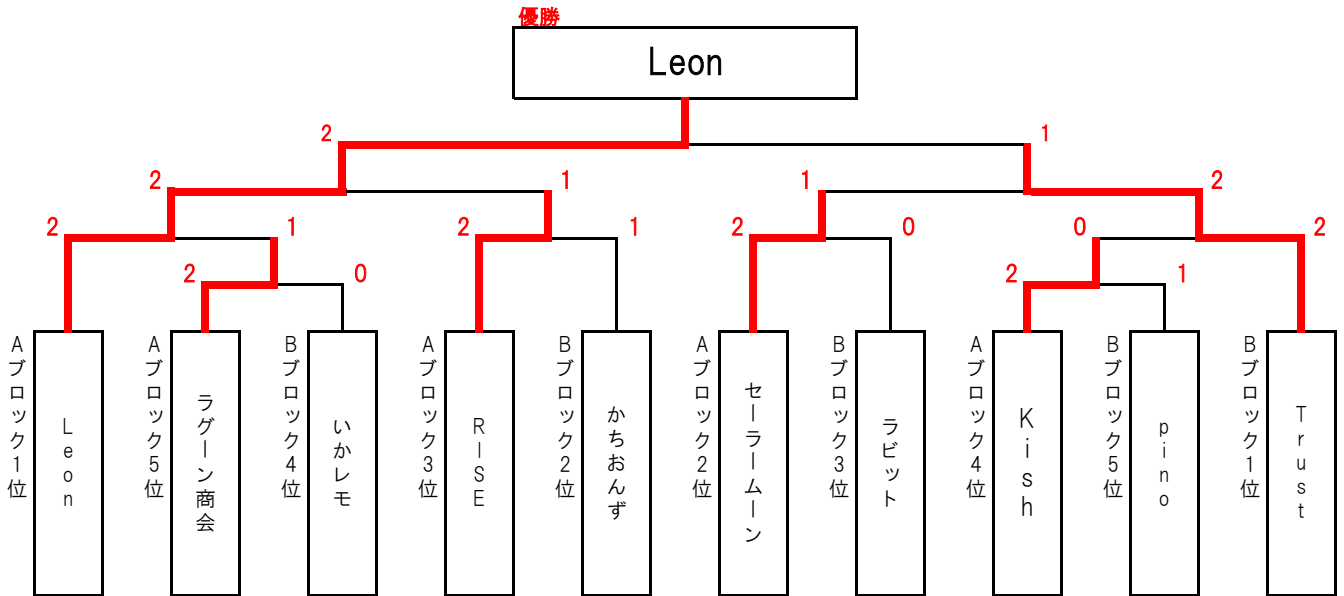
優勝

Leon

2
1
2
1
1
2
2
1
2
1
2
0
0
2
2
0
2
1

Aブロック1位
Leon

Aブロック5位
ラグーン商会

Bブロック4位
いかレモ

Aブロック3位
RISE

Bブロック2位
かちおんず

Aブロック2位
セーラームーン

Bブロック3位
ラビット

Aブロック4位
Kish

Bブロック5位
pino

Bブロック1位
Trust